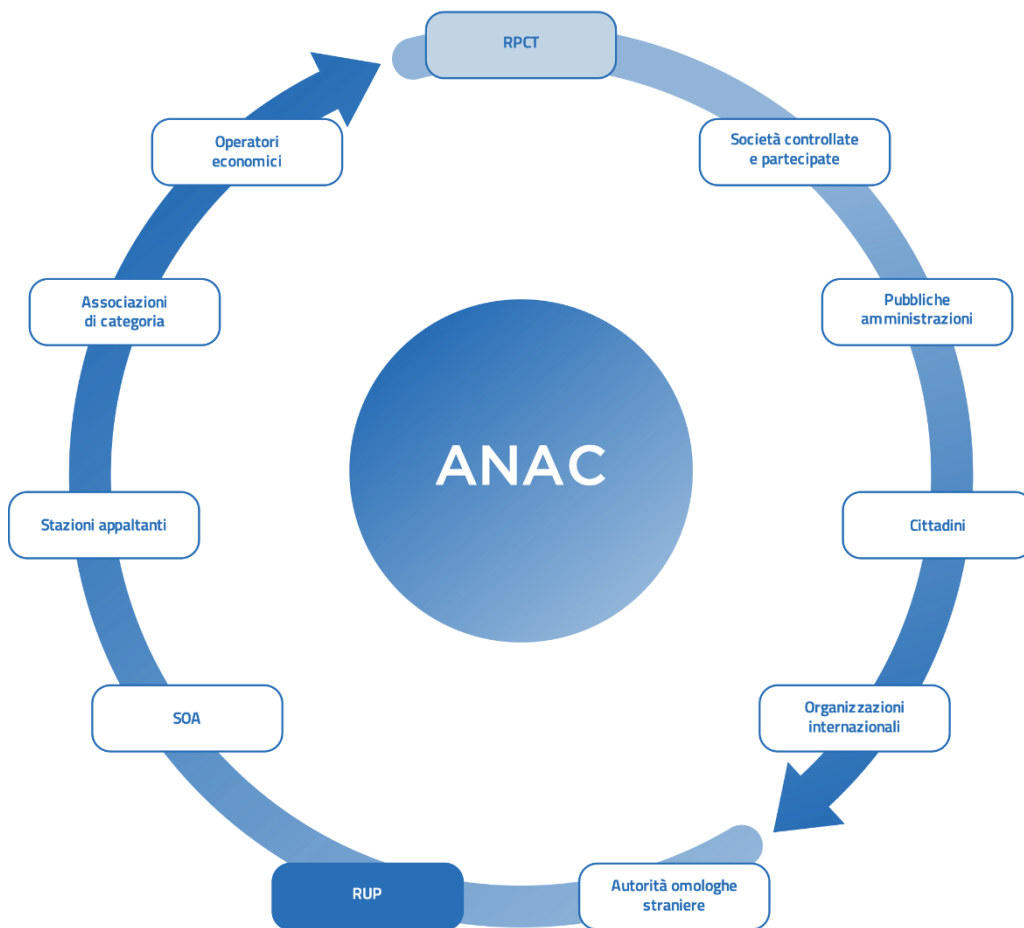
RPCT

Società controllate e partecipate

Pubbliche amministrazioni

Cittadini

Organizzazioni internazionali

Autorità omologhe straniere

RUP

SOA

Stazioni appaltanti

Associazioni di categoria

Operatori economici

ANAC